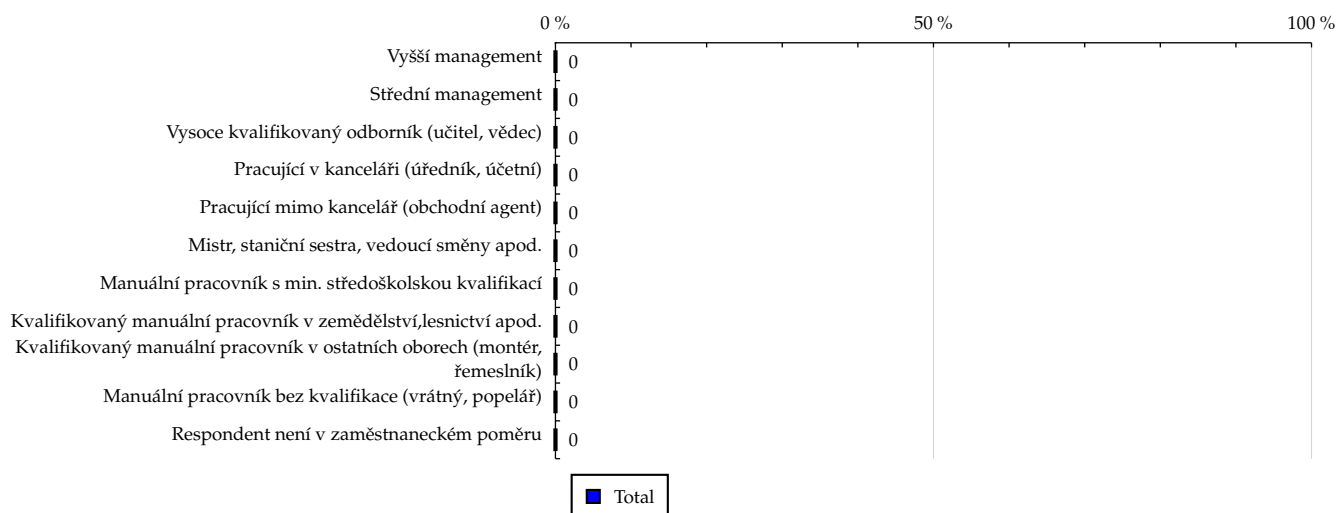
0 %
50 %
100 %

Vyšší management 0
Střední management 0
Vysoce kvalifikovaný odborník (učitel, vědec) 0
Pracující v kanceláři (úředník, účetní) 0
Pracující mimo kancelář (obchodní agent) 0
Mistr, staniční sestra, vedoucí směny apod. 0
Manuální pracovník s min. středoškolskou kvalifikací 0
Kvalifikovaný manuální pracovník v zemědělství,lesnictví apod. 0
Kvalifikovaný manuální pracovník v ostatních oborech (montér, řemeslník) 0
Manuální pracovník bez kvalifikace (vrátný, popelář) 0
Respondent není v zaměstnaneckém poměru 0

Total